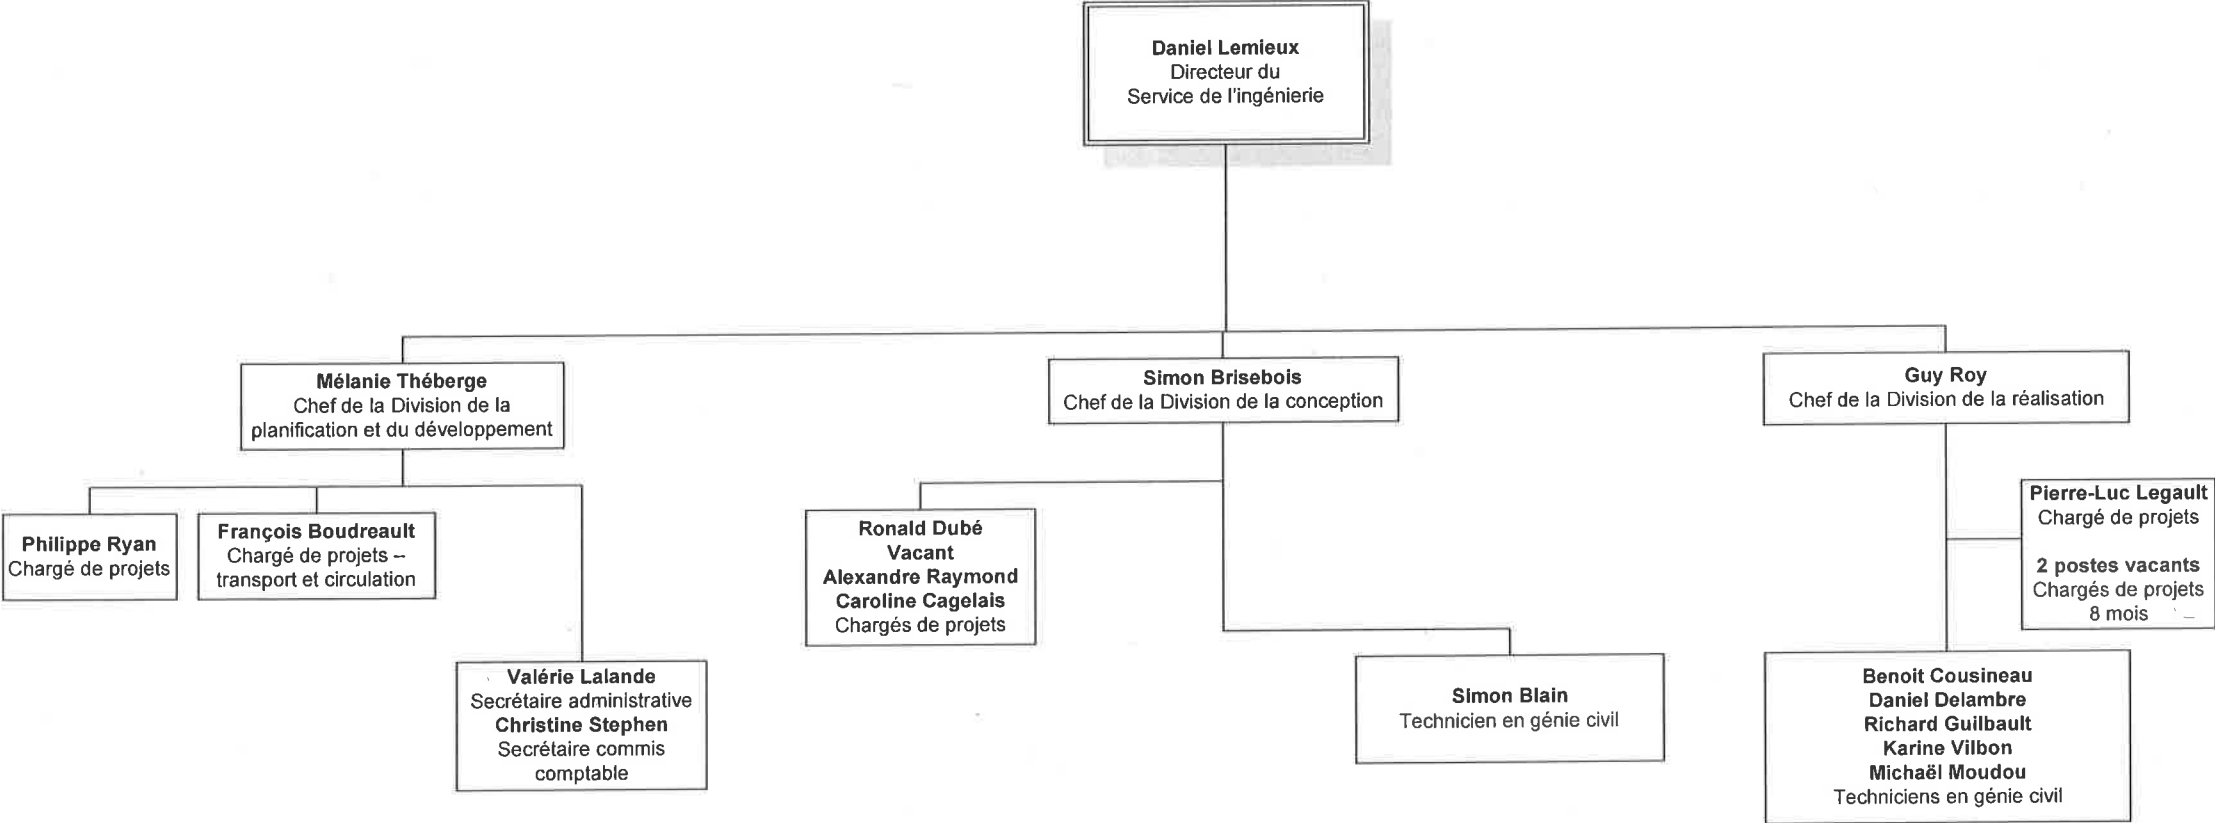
**Daniel Lemieux**
Directeur du
Service de l'ingénierie

**Mélanie Théberge**
Chef de la Division de la planification et du développement

**Simon Brisebois**
Chef de la Division de la conception

**Guy Roy**
Chef de la Division de la réalisation

**Philippe Ryan**
Chargé de projets

**François Boudreault**
Chargé de projets – transport et circulation

**Valérie Lalande**
Secrétaire administrative
**Christine Stephen**
Secrétaire commis comptable

**Ronald Dubé**
**Vacant**
**Alexandre Raymond**
**Caroline Cagelais**
Chargés de projets

**Simon Blain**
Technicien en génie civil

**Pierre-Luc Legault**
Chargé de projets

**2 postes vacants**
Chargés de projets
8 mois

**Benoit Cousineau**
**Daniel Delambre**
**Richard Guilbault**
**Karine Vilbon**
**Michaël Moudou**
Techniciens en génie civil